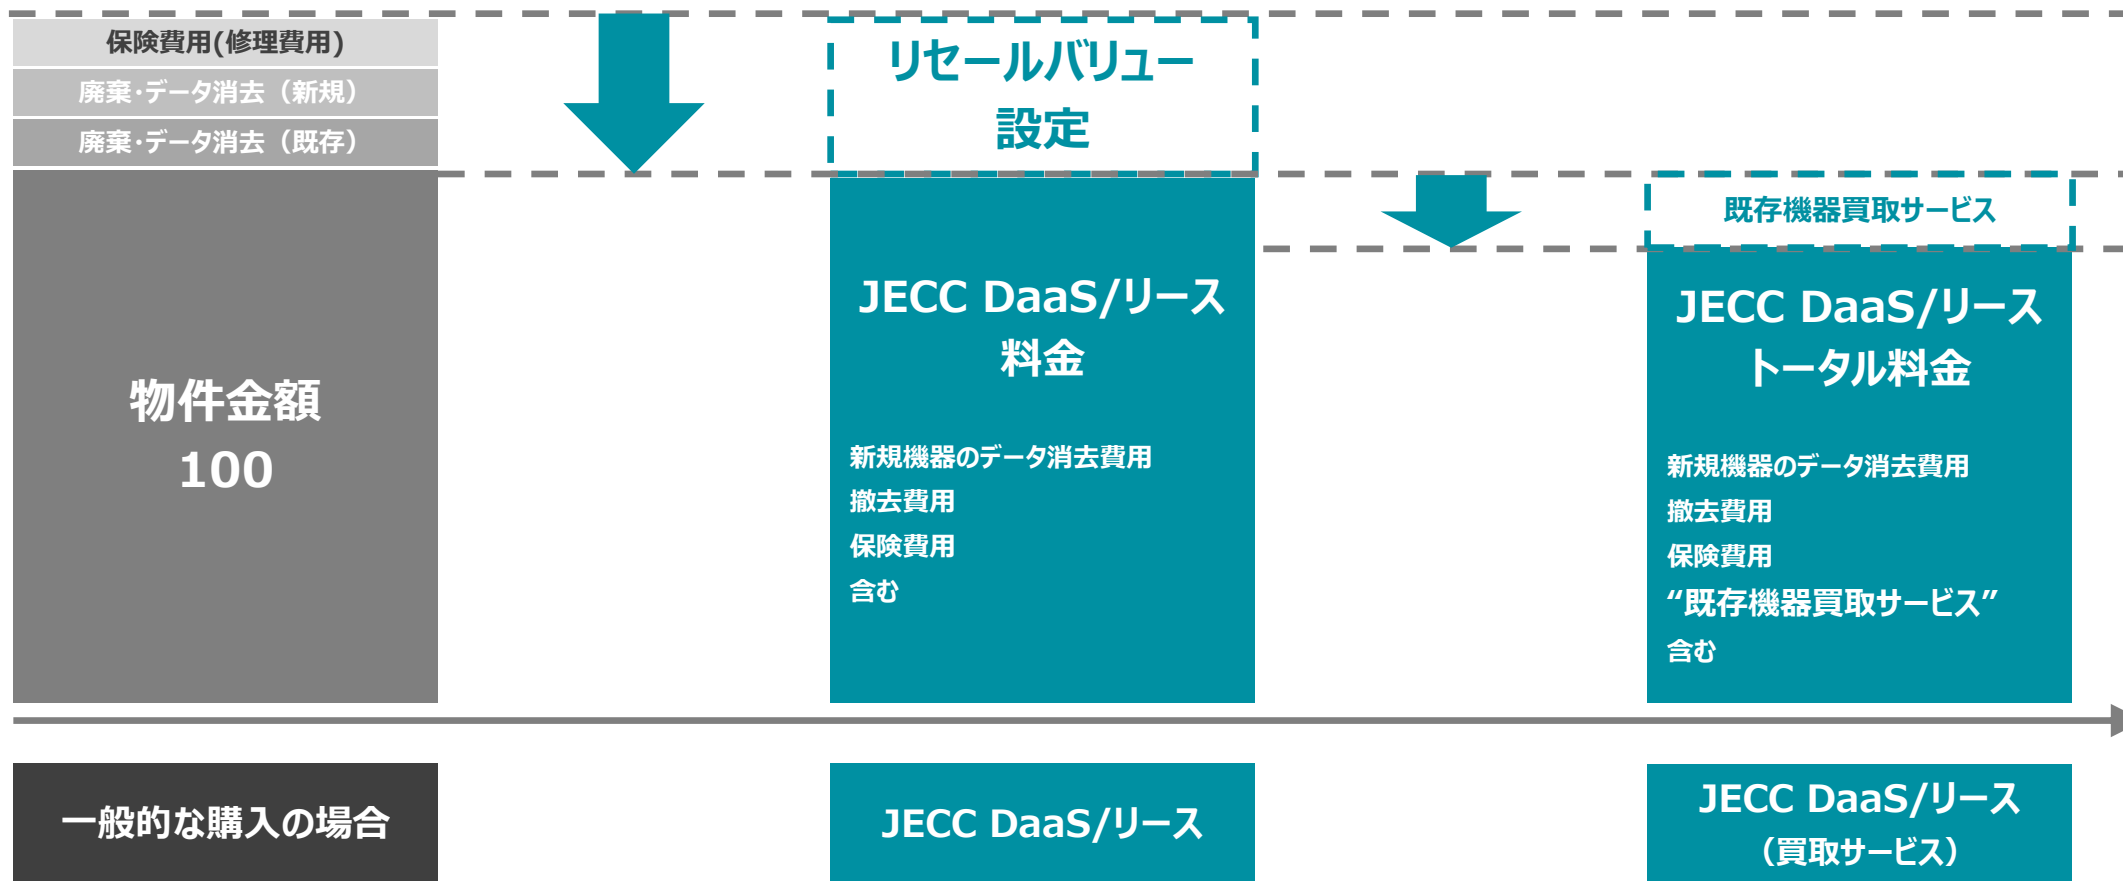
保険費用(修理費用)

廃棄·データ消去（新規）

廃棄·データ消去（既存）

物件金額
100

リセールバリュー
設定

JECC DaaS/リース
料金

新規機器のデータ消去費用
撤去費用
保険費用
含む

既存機器買取サービス

JECC DaaS/リース
トータル料金

新規機器のデータ消去費用
撤去費用
保険費用
“既存機器買取サービス”
含む

一般的な購入の場合

JECC DaaS/リース

JECC DaaS/リース
（買取サービス）